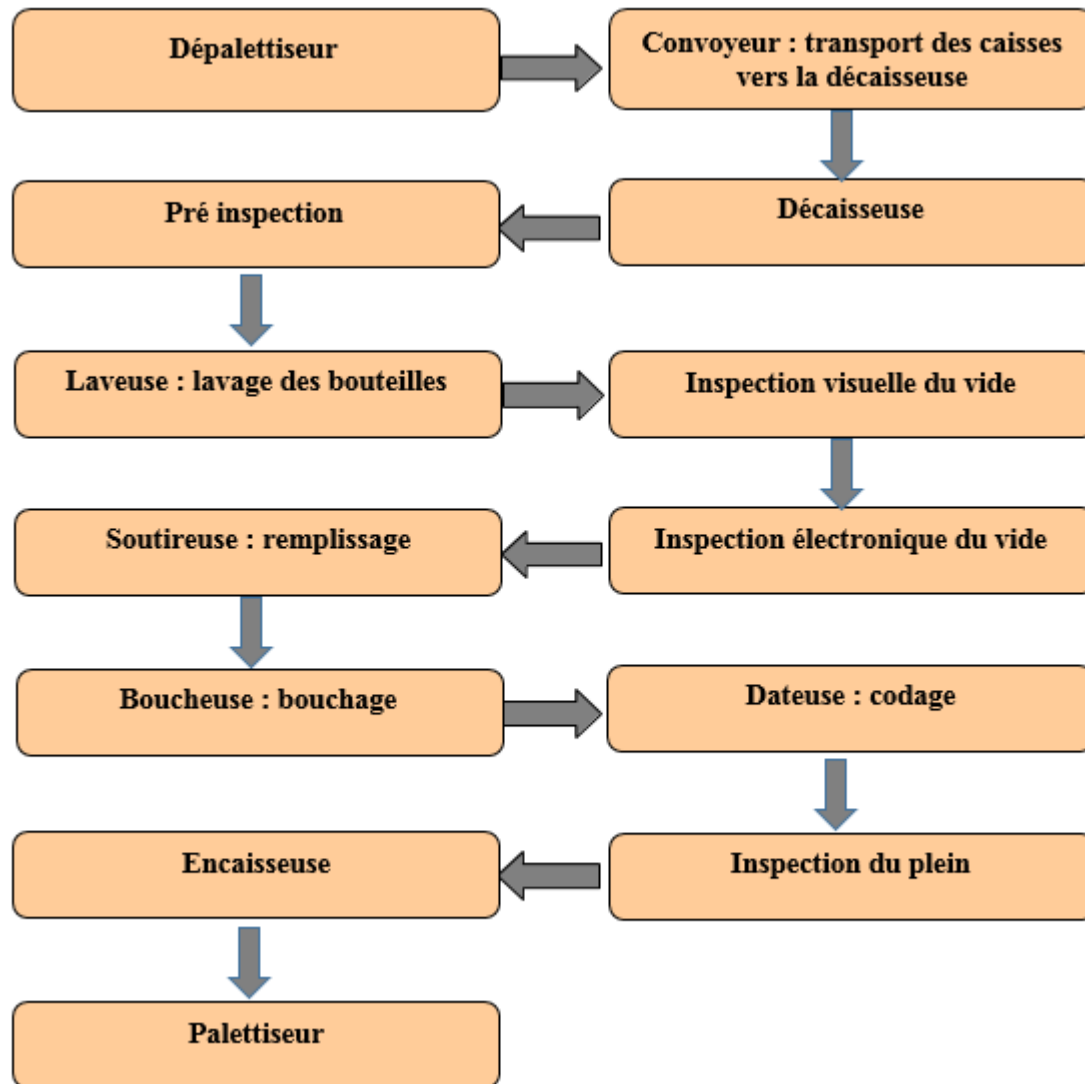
Dépalettiseur

Convoyeur : transport des caisses vers la décaisseuse

Décaisseuse

Pré inspection

Laveuse : lavage des bouteilles

Inspection visuelle du vide

Inspection électronique du vide

Soutireuse : remplissage

Boucheuse : bouchage

Dateuse : codage

Inspection du plein

Encaisseuse

Palettiseur